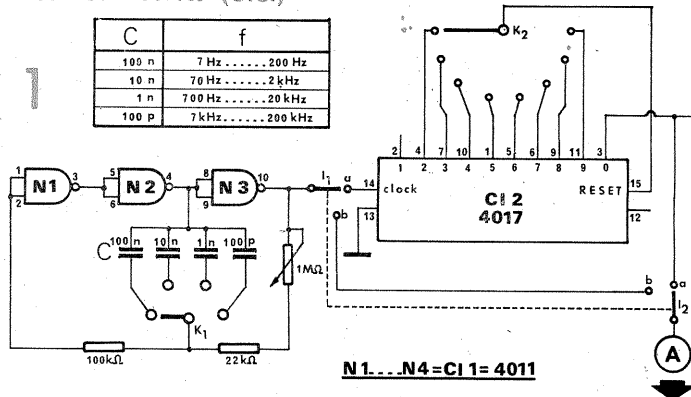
| C | f |
|---|---|
| 100 n | 7 Hz ...... 200 Hz |
| 10 n | 70 Hz ...... 2 kHz |
| 1 n | 700 Hz ...... 20 kHz |
| 100 p | 7 kHz ...... 200 kHz |

K2

2 4 7 10 1 5 6 9 11 3

1 2 3 4 5 6 7 8 9 0

1 3 N1 2 5 N2 4 6 8 N3 10 9

I1 a b 14 clock 13

CI 2
4017

RESET 15 12

C 100 n 10 n 1 n 100 p

1MΩ

K1

100kΩ 22kΩ

b a I2

A

N1....N4 = CI 1 = 4011